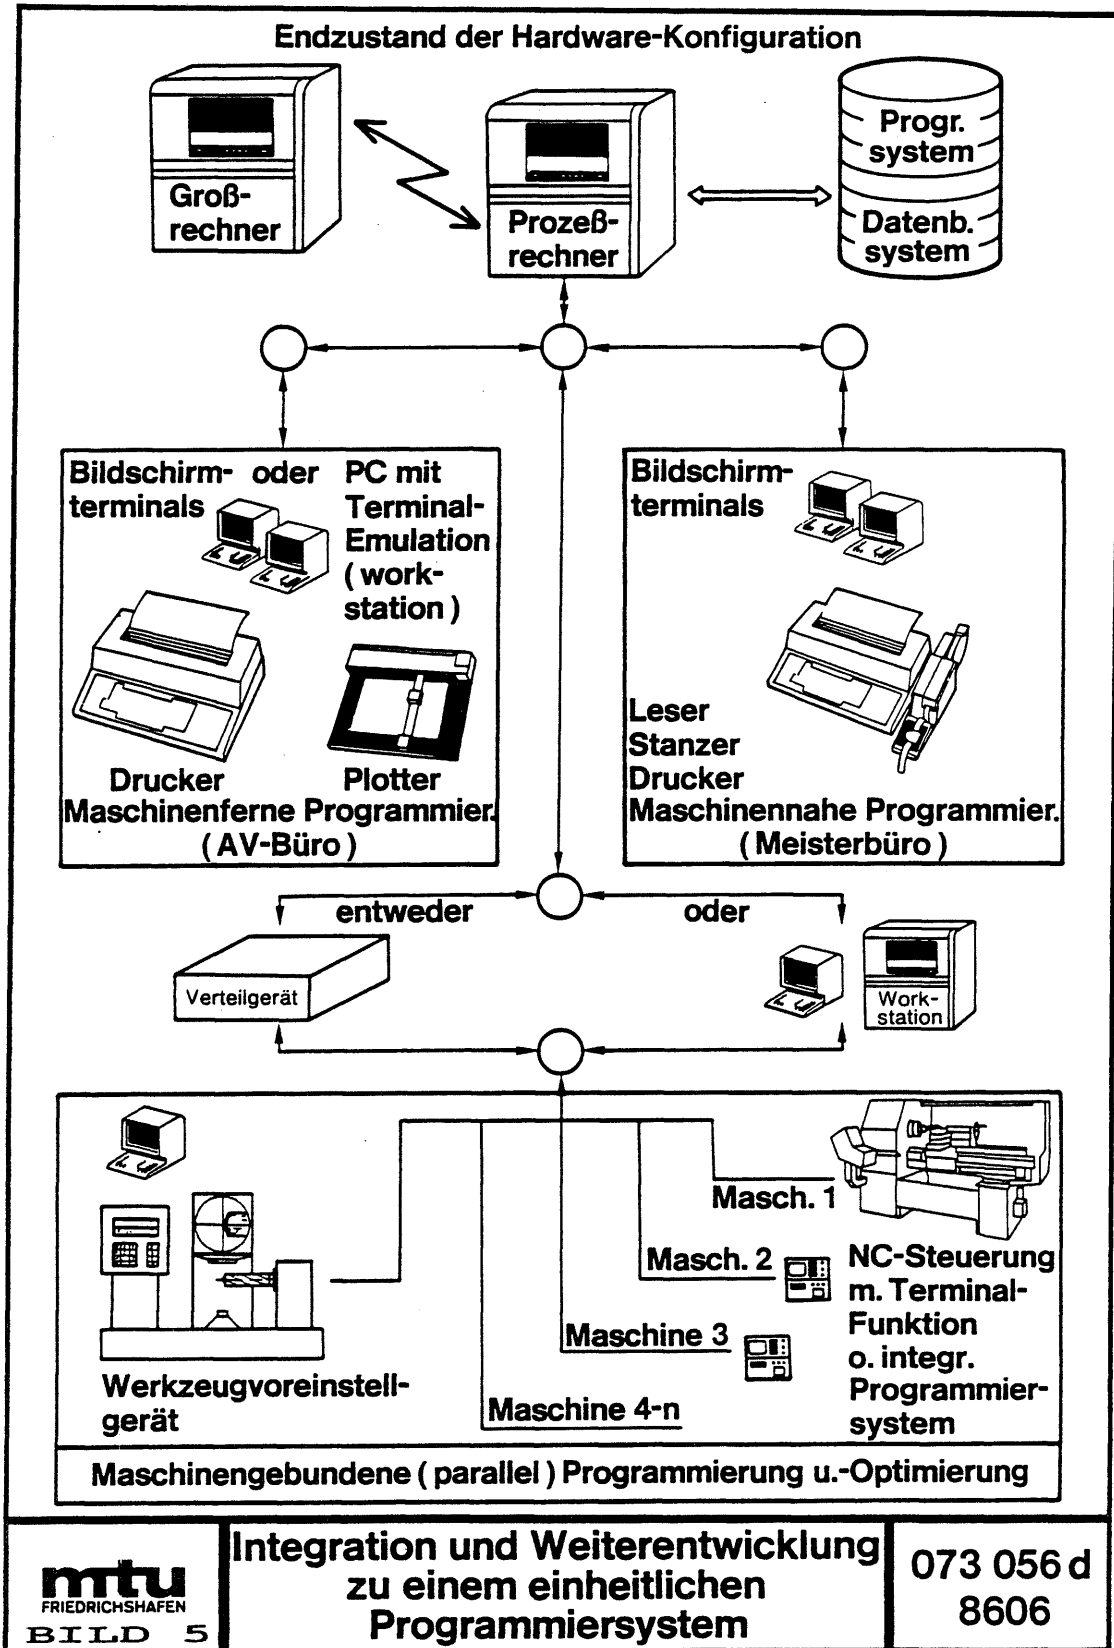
Endzustand der Hardware-Konfiguration

Großrechner

Prozeßrechner

Progr. system

Datenb. system

Bildschirm- oder terminals

PC mit Terminal-Emulation (workstation)

Drucker

Plotter

Maschinenferne Programmier.
(AV-Büro)

Bildschirmterminals

Leser
Stanzer
Drucker

Maschinennahe Programmier.
(Meisterbüro)

entweder

oder

Verteilgerät

Workstation

Masch. 1

Masch. 2

NC-Steuerung m. Terminal-Funktion o. integr. Programmiersystem

Maschine 3

Maschine 4-n

Werkzeugvoreinstellgerät

Maschinengebundene (parallel) Programmierung u.-Optimierung

mtu
FRIEDRICHSHAFEN
BILD 5

Integration und Weiterentwicklung zu einem einheitlichen Programmiersystem

073 056 d
8606